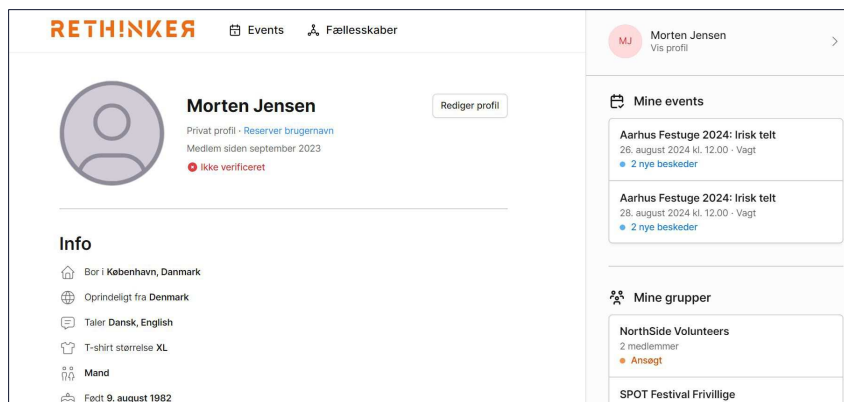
RETH!NKER

Events

Fællesskaber

MJ Morten Jensen
Vis profil

Morten Jensen

Rediger profil

Privat profil · Reserver brugernavn

Medlem siden september 2023

Ikke verificeret

Info

Bor i København, Danmark

Oprindeligt fra Denmark

Taler Dansk, English

T-shirt størrelse XL

Mand

Født 9. august 1982

Mine events

Aarhus Festuge 2024: Irisk telt
26. august 2024 kl. 12.00 · Vagt
2 nye beskeder

Aarhus Festuge 2024: Irisk telt
28. august 2024 kl. 12.00 · Vagt
2 nye beskeder

Mine grupper

NorthSide Volunteers
2 medlemmer
Ansøgt

SPOT Festival Frivillige